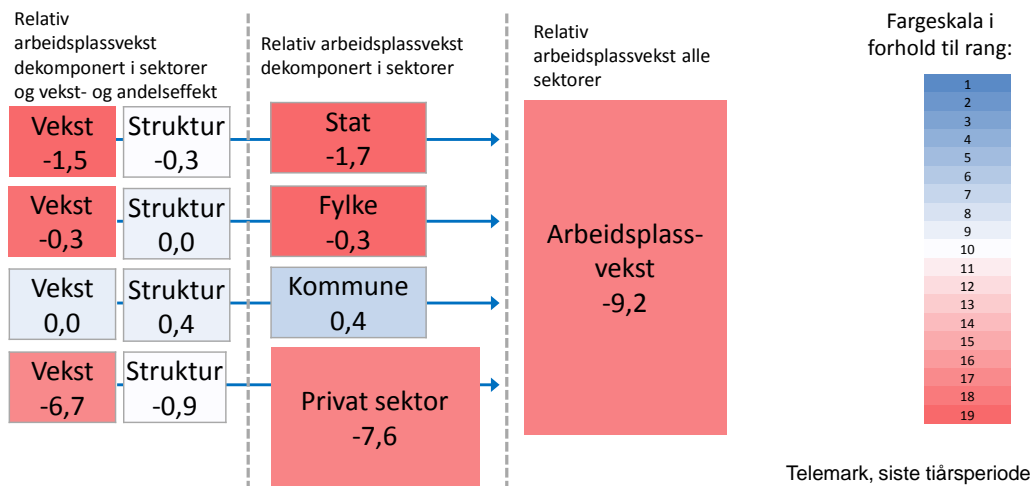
Relativ arbeidsplassvekst dekomponert i sektorer og vekst- og andelseffekt

Relativ arbeidsplassvekst dekomponert i sektorer

Relativ arbeidsplassvekst alle sektorer

Fargeskala i forhold til rang:

Vekst -1,5

Struktur -0,3

Stat -1,7

Vekst -0,3

Struktur 0,0

Fylke -0,3

Vekst 0,0

Struktur 0,4

Kommune 0,4

Vekst -6,7

Struktur -0,9

Privat sektor -7,6

Arbeidsplassvekst -9,2

1
2
3
4
5
6
7
8
9
10
11
12
13
14
15
16
17
18
19

Telemark, siste tiårsperiode